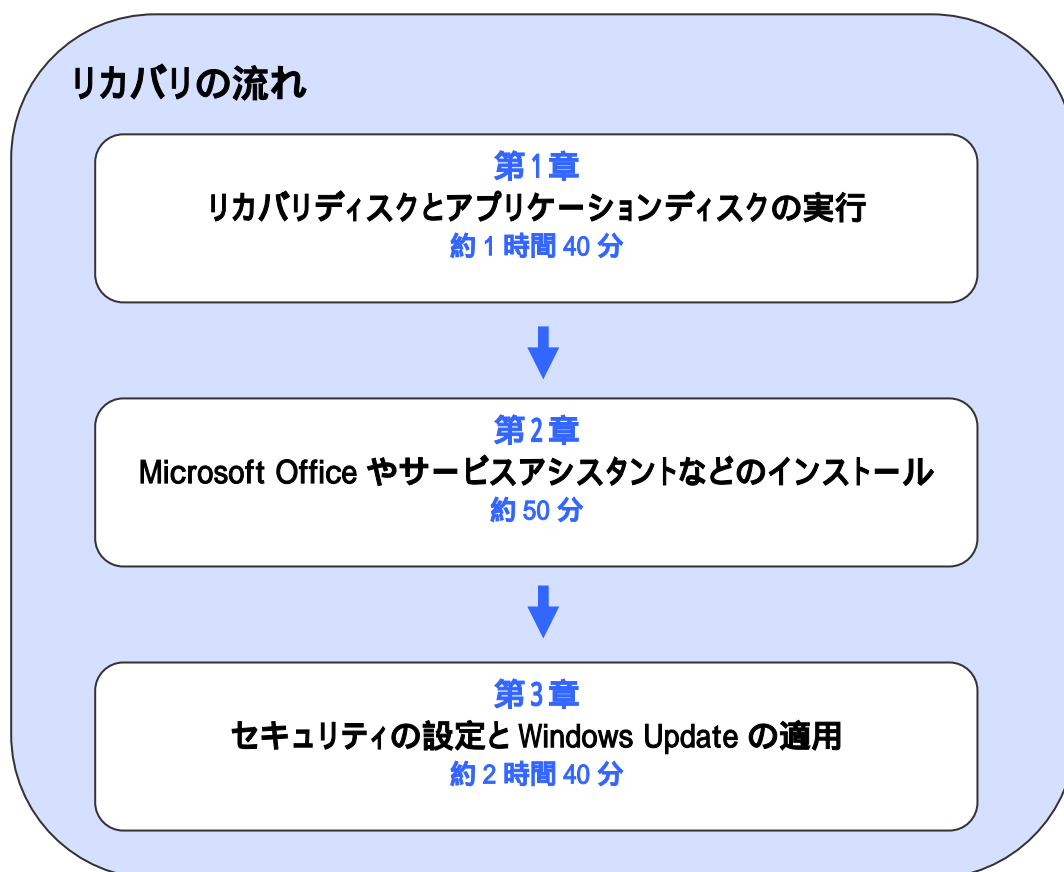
リカバリの流れ

第1章
リカバリディスクとアプリケーションディスクの実行
約 1 時間 40 分

第2章
Microsoft Office やサービスアシスタントなどのインストール
約 50 分

第3章
セキュリティの設定と Windows Update の適用
約 2 時間 40 分